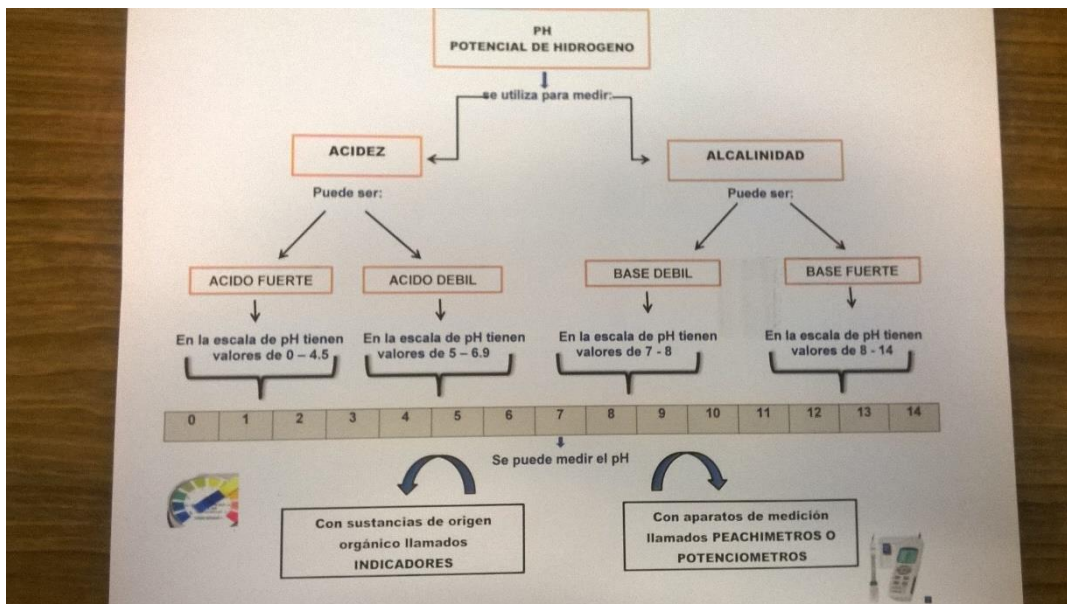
PH
POTENCIAL DE HIDROGENO

se utiliza para medir:

ACIDEZ

ALCALINIDAD

Puede ser:

Puede ser:

ACIDO FUERTE

ACIDO DEBIL

BASE DEBIL

BASE FUERTE

En la escala de pH tienen valores de 0 – 4.5

En la escala de pH tienen valores de 5 – 6.9

En la escala de pH tienen valores de 7 - 8

En la escala de pH tienen valores de 8 - 14

| 0 | 1 | 2 | 3 | 4 | 5 | 6 | 7 | 8 | 9 | 10 | 11 | 12 | 13 | 14 |
|---|---|---|---|---|---|---|---|---|---|---|---|---|---|---|

Se puede medir el pH

Con sustancias de origen orgánico llamados INDICADORES

Con aparatos de medición llamados PEACHIMETROS O POTENCIOMETROS